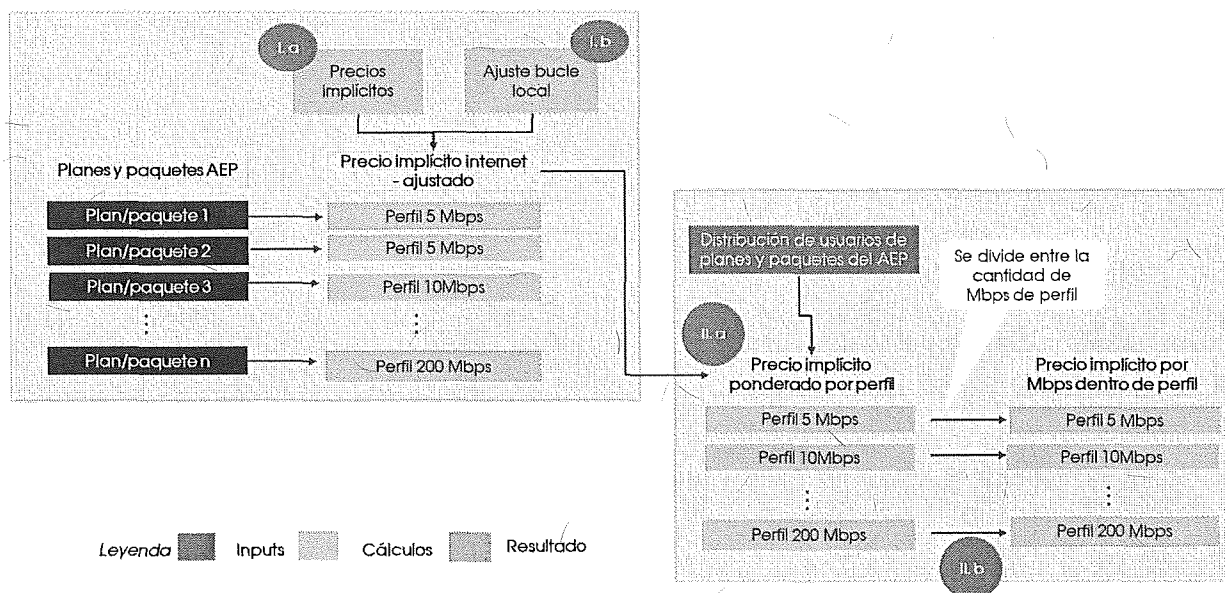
I.a

I.b

Precios implícitos

Ajuste bucle local

Precio implícito internet - ajustado

Planes y paquetes AEP

Plan/paquete 1

Perfil 5 Mbps

Plan/paquete 2

Perfil 5 Mbps

Plan/paquete 3

Perfil 10Mbps

⋮

⋮

Plan/paquete n

Perfil 200 Mbps

Distribución de usuarios de planes y paquetes del AEP

Se divide entre la cantidad de Mbps de perfil

II.a

Precio implícito ponderado por perfil

Precio implícito por Mbps dentro de perfil

Perfil 5 Mbps

Perfil 5 Mbps

Perfil 10Mbps

Perfil 10Mbps

⋮

⋮

Perfil 200 Mbps

Perfil 200 Mbps

II.b

Leyenda Inputs Cálculos Resultado